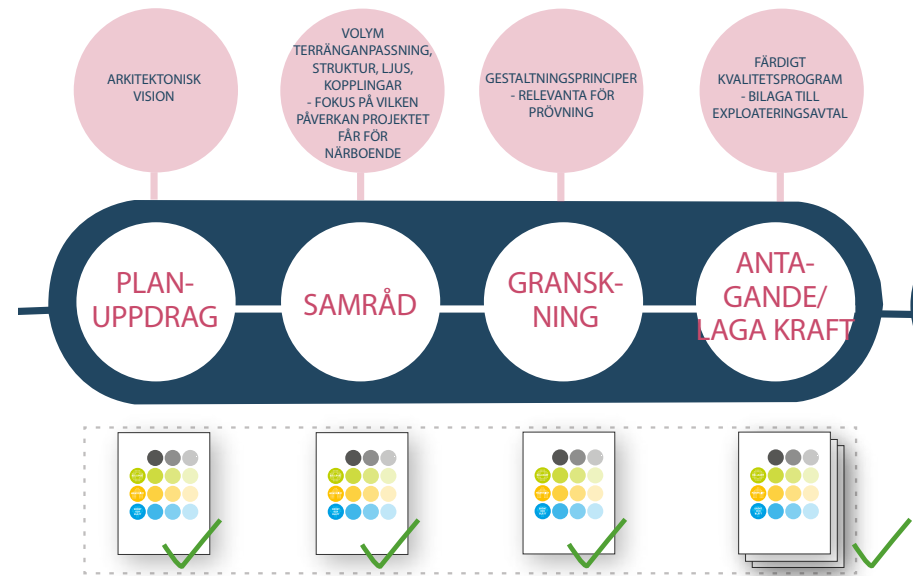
ARKITEKTONISK VISION

VOLYM TERRÄNGANPASSNING, STRUKTUR, LJUS, KOPPLINGAR - FOKUS PÅ VILKEN PÅVERKAN PROJEKTET FÅR FÖR NÄRBOENDE

GESTALTNINGSPRINCIPER - RELEVANTA FÖR PRÖVNING

FÄRDIGT KVALITETSPROGRAM - BILAGA TILL EXPLOATERINGSAVTAL

PLAN-UPPDRAG

SAMRÅD

GRANSK-NING

ANTA-GANDE/ LAGA KRAFT